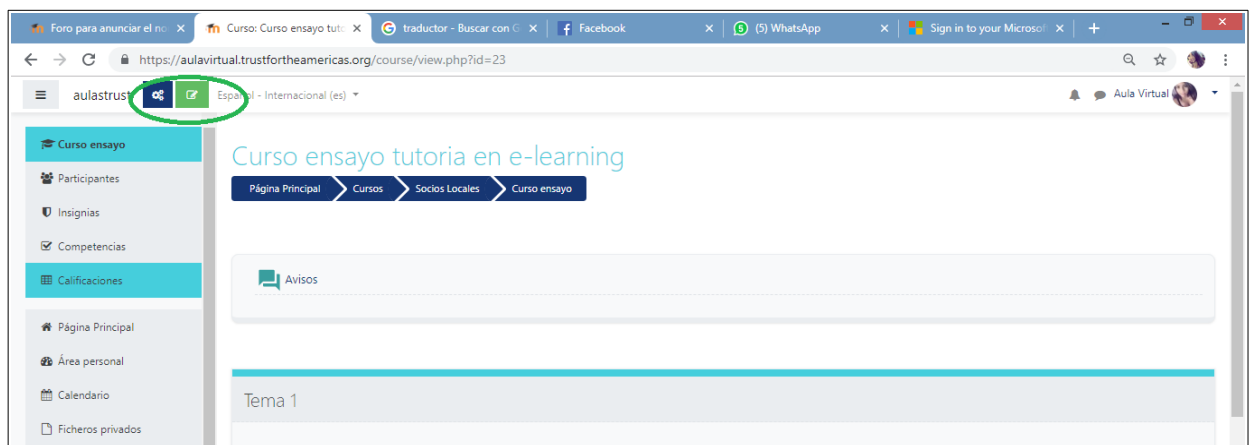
Foro para anunciar el no ×
Curso: Curso ensayo tuto ×
traductor - Buscar con G ×
Facebook ×
(5) WhatsApp ×
Sign in to your Microsof ×
+

https://aulavirtual.trustfortheamericas.org/course/view.php?id=23

aulastrust
Espa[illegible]ol - Internacional (es)
Aula Virtual

Curso ensayo
Participantes
Insignias
Competencias
Calificaciones
Página Principal
Área personal
Calendario
Ficheros privados

Curso ensayo tutoria en e-learning

Página Principal
Cursos
Socios Locales
Curso ensayo

Avisos

Tema 1